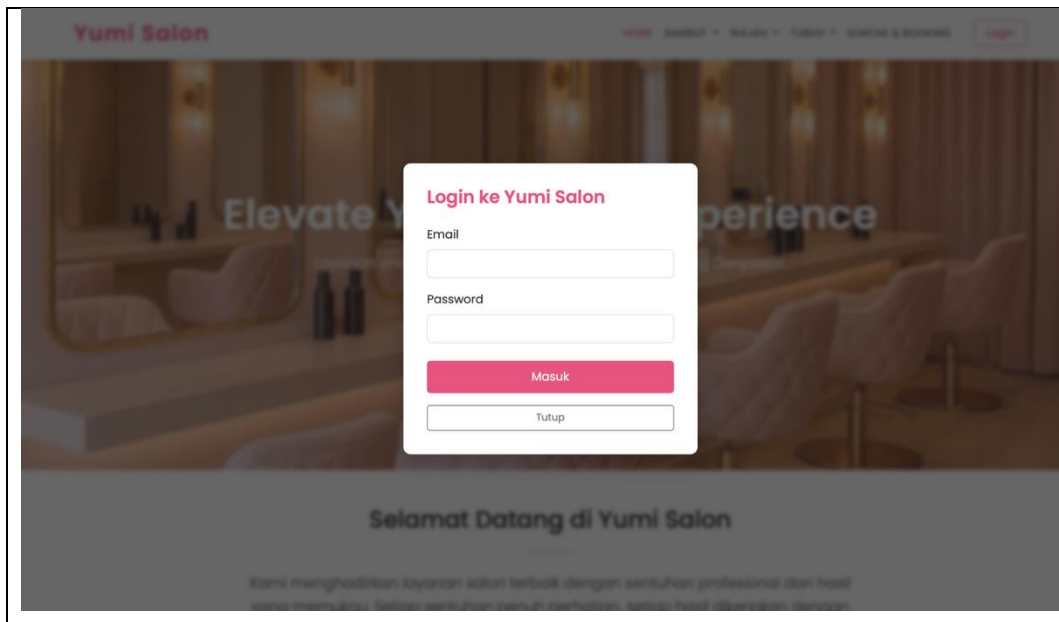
Yumi Salon

HOME RAMBUT ▾ WAJAH ▾ TUBUH ▾ KONTAK & BOOKING Login

Elevate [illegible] perience

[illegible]

Login ke Yumi Salon

Email

Password

Masuk

Tutup

Selamat Datang di Yumi Salon

Kami menghadirkan layanan salon terbaik dengan sentuhan profesional dan hasil yang memukau. Setiap sentuhan penuh perhatian, setiap hasil dikerjakan dengan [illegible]